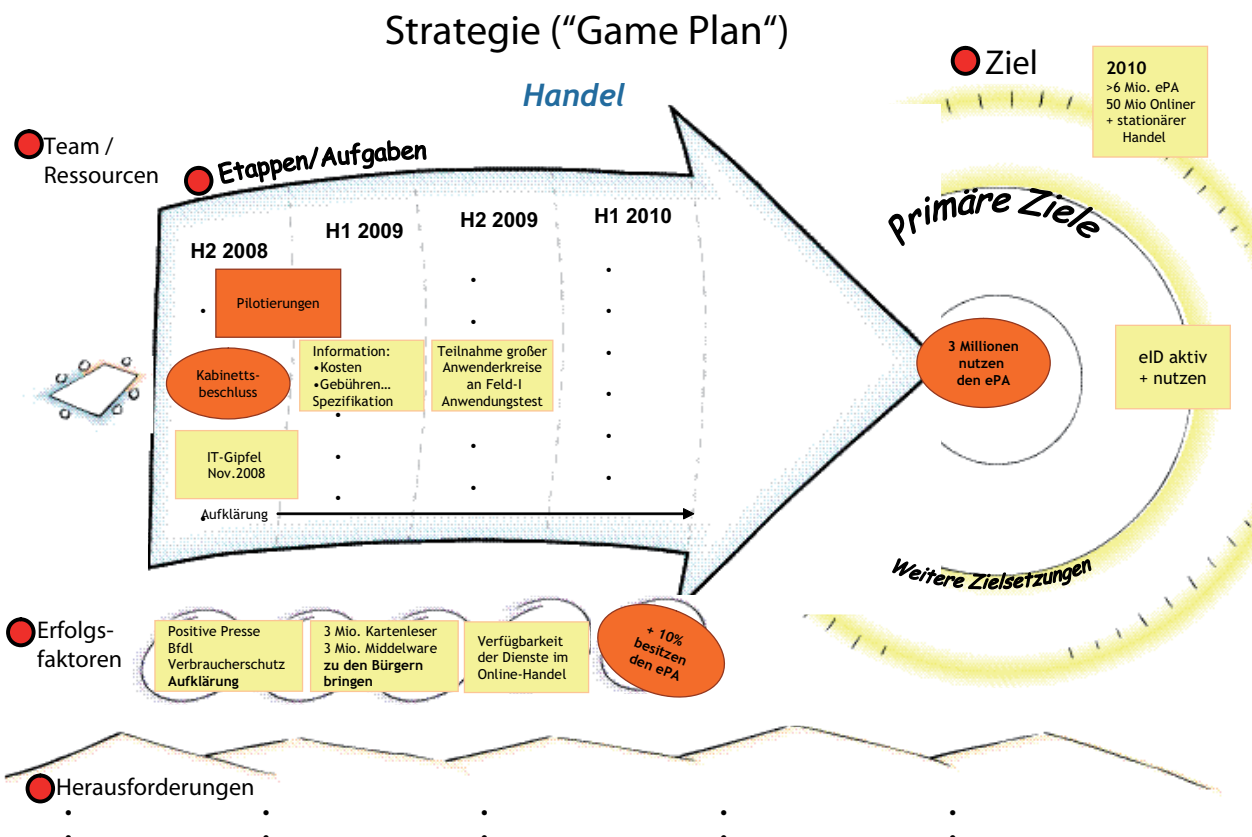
Strategie (“Game Plan“)

Handel

Ziel

2010
>6 Mio. ePA
50 Mio Onliner
+ stationärer Handel

Team / Ressourcen

Etappen/Aufgaben

H2 2008

H1 2009

H2 2009

H1 2010

Primäre Ziele

Pilotierungen

Kabinettsbeschluss

Information:
•Kosten
•Gebühren…
Spezifikation

Teilnahme großer Anwenderkreise an Feld-I Anwendungstest

3 Millionen nutzen den ePA

eID aktiv + nutzen

IT-Gipfel Nov.2008

Aufklärung

Weitere Zielsetzungen

Erfolgsfaktoren

Positive Presse
Bfdl
Verbraucherschutz
Aufklärung

3 Mio. Kartenleser
3 Mio. Middelware
zu den Bürgern bringen

Verfügbarkeit der Dienste im Online-Handel

+ 10% besitzen den ePA

Herausforderungen